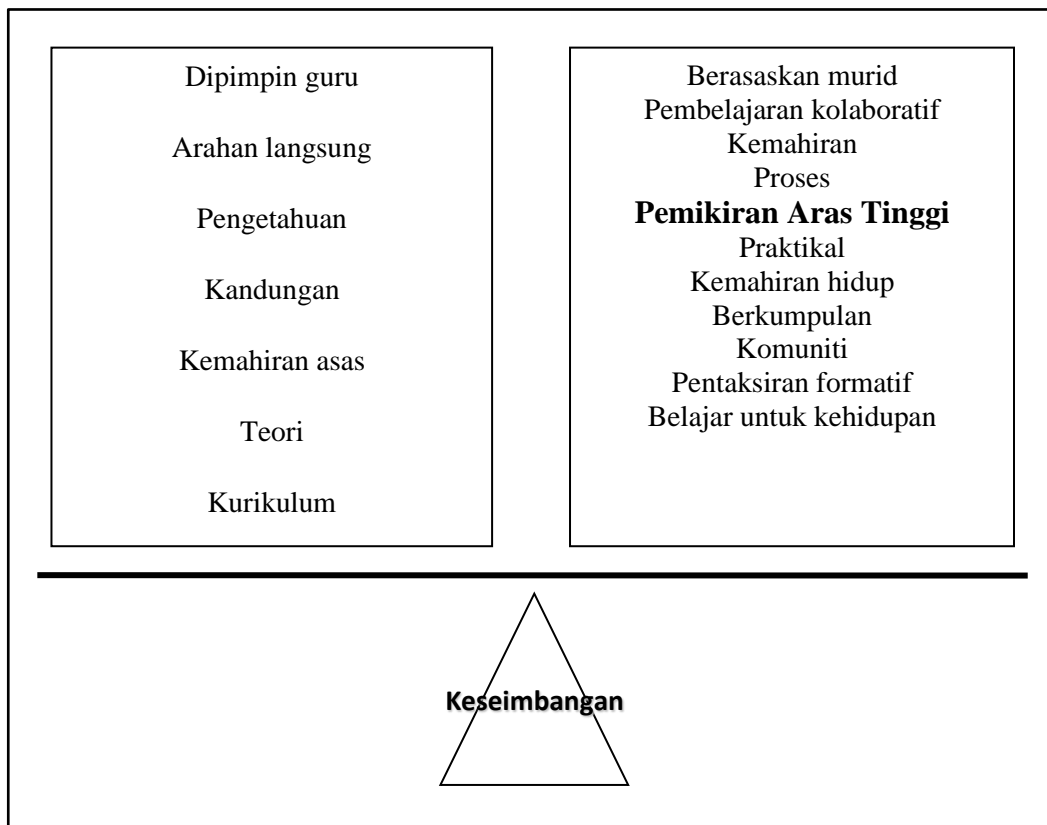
Dipimpin guru

Arahan langsung

Pengetahuan

Kandungan

Kemahiran asas

Teori

Kurikulum

Berasaskan murid
Pembelajaran kolaboratif
Kemahiran
Proses
**Pemikiran Aras Tinggi**
Praktikal
Kemahiran hidup
Berkumpulan
Komuniti
Pentaksiran formatif
Belajar untuk kehidupan

**Keseimbangan**